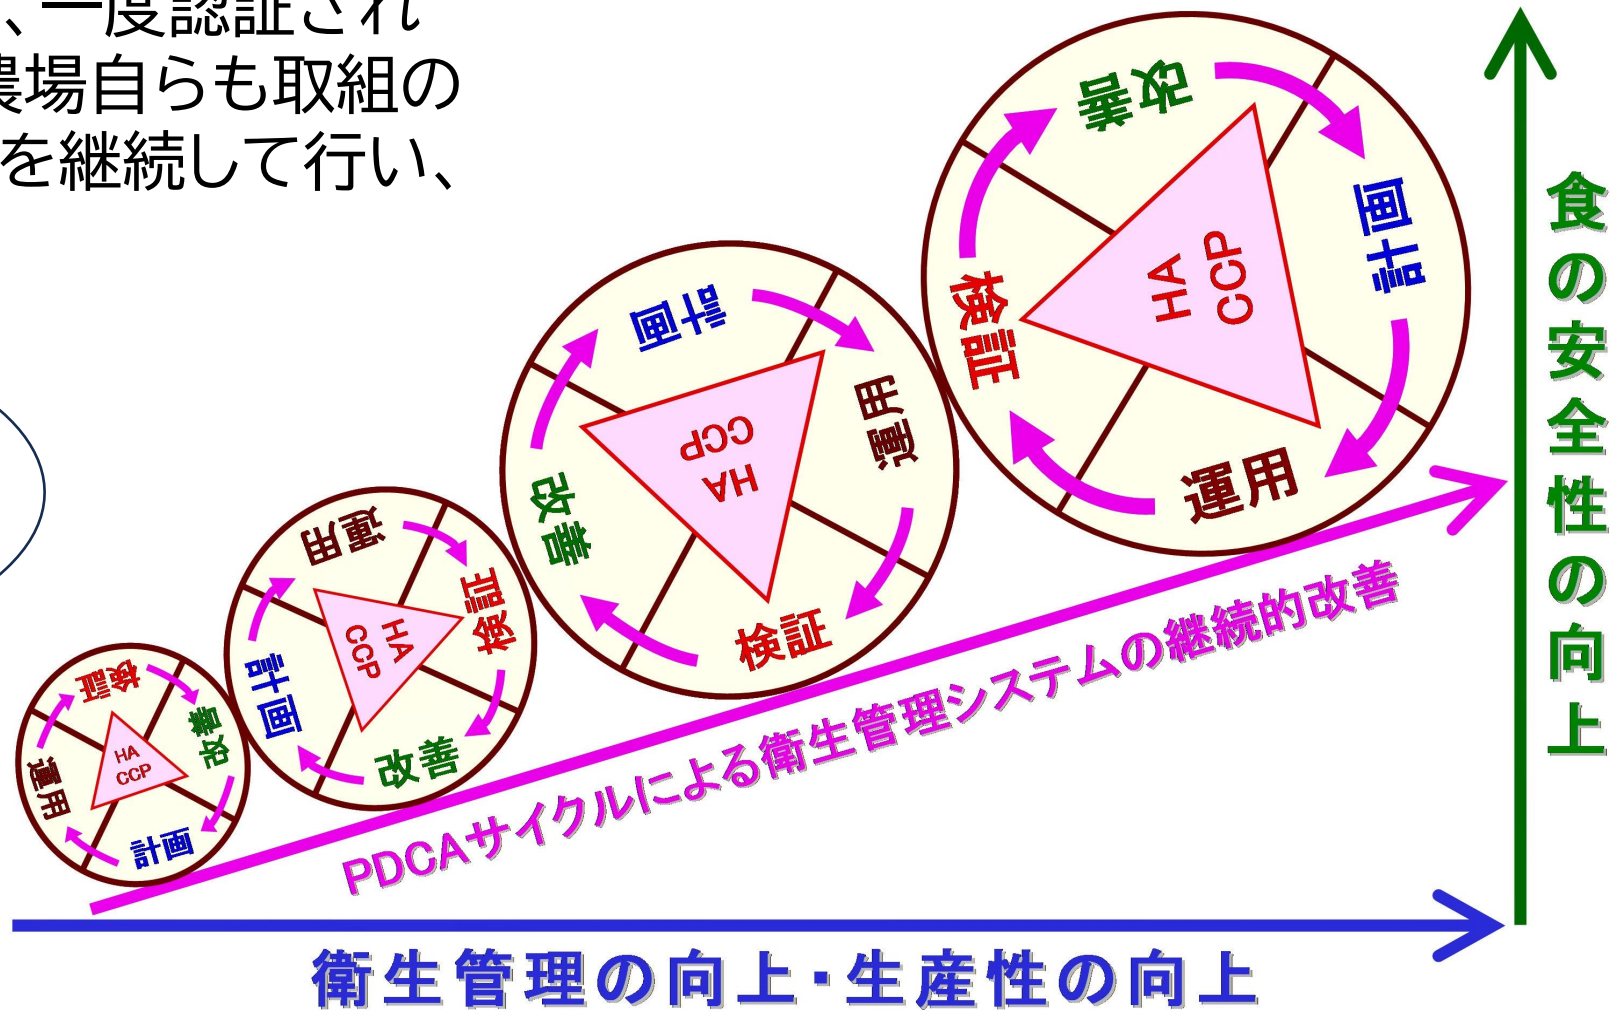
、一度認証され
農場自らも取組の
を継続して行い、

検証
改善
運用
HA CCP
計画

運用
検証
計画
HA CCP
改善

計画
運用
改善
HA CCP
検証

改善
計画
検証
HA CCP
運用

PDCAサイクルによる衛生管理システムの継続的改善

食の安全性の向上

衛生管理の向上・生産性の向上